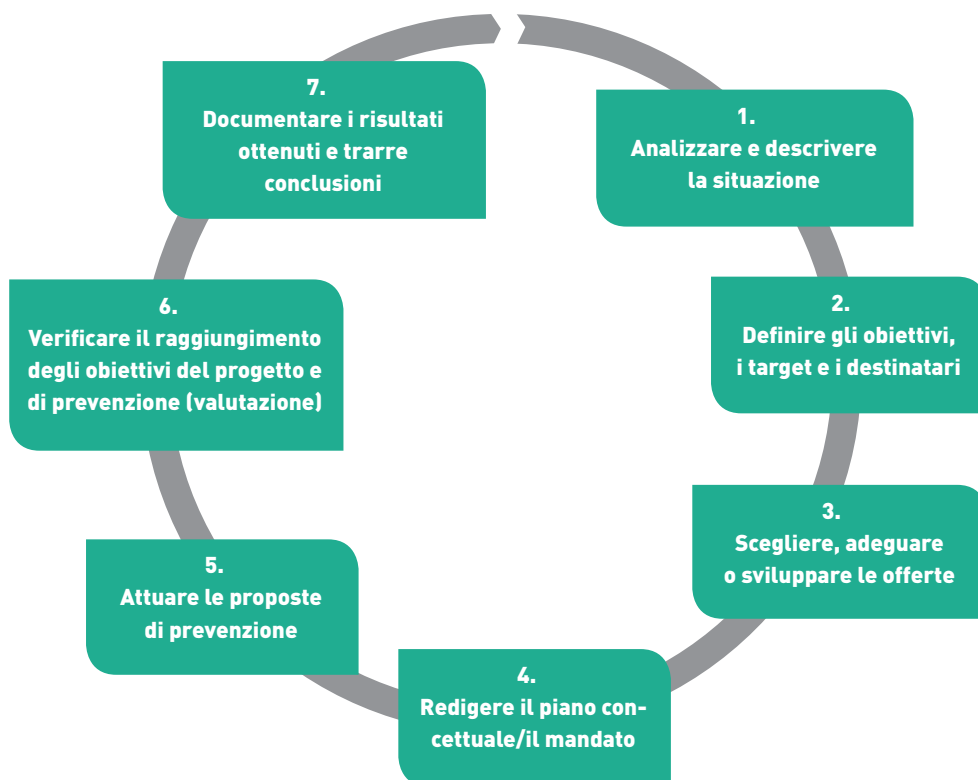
1.
Analizzare e descrivere la situazione

2.
Definire gli obiettivi, i target e i destinatari

3.
Scegliere, adeguare o sviluppare le offerte

4.
Redigere il piano concettuale/il mandato

5.
Attuare le proposte di prevenzione

6.
Verificare il raggiungimento degli obiettivi del progetto e di prevenzione (valutazione)

7.
Documentare i risultati ottenuti e trarre conclusioni